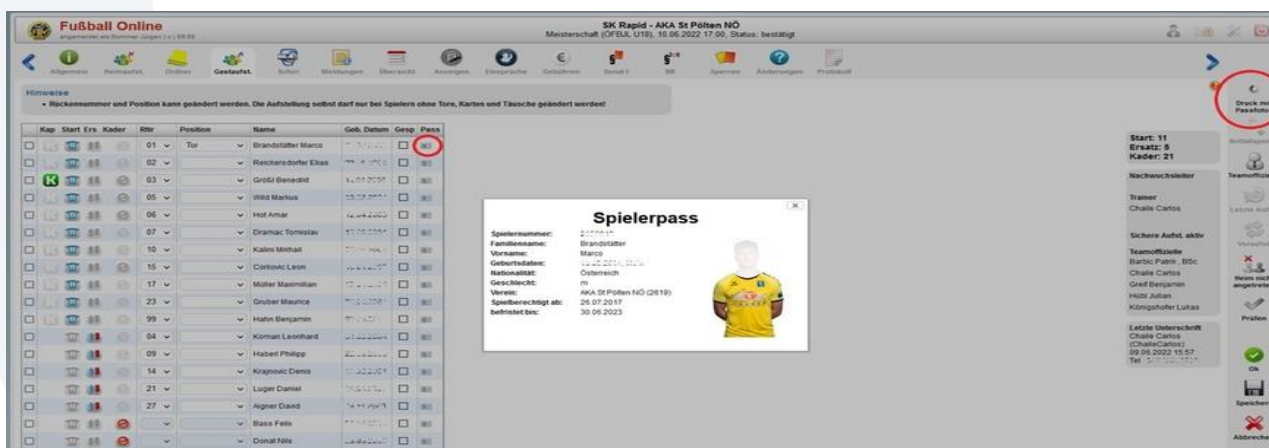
Fußball Online
angemeldet als Sommer Jürgen | ⊕ | 89:55

SK Rapid - AKA St Pölten NÖ
Meisterschaft (ÖFBJL U16), 10.06.2022 17:00, Status: bestätigt

Allgemein Heimaufst. Ordner Gastaufst. Schiri Meldungen Übersicht Anzeigen Einsprüche Gebühren Strafe I Sperren Änderungen Protokoll

Hinweise
• Rückennummer und Position kann geändert werden. Die Aufstellung selbst darf nur bei Spielern ohne Tore, Karten und Täusche geändert werden!

| Kap | Start | Ers | Kader | RNr | Position | Name | Geb. Datum | Gesp | Pass |
|---|---|---|---|---|---|---|---|---|---|
| | | | | 01 | Tor | Brandstätter Marco | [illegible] | | |
| | | | | 02 | | Reickersdorfer Elias | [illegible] | | |
| | K | | | 03 | | Größl Benedikt | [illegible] | | |
| | | | | 05 | | Wild Markus | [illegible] | | |
| | | | | 06 | | Hot Amar | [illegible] | | |
| | | | | 07 | | Dramac Tomislav | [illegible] | | |
| | | | | 10 | | Kalmi Mikhail | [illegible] | | |
| | | | | 15 | | Corkovic Leon | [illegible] | | |
| | | | | 17 | | Müller Maximilian | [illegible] | | |
| | | | | 23 | | Gruber Maurice | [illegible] | | |
| | | | | 99 | | Hahn Benjamin | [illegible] | | |
| | | | | 04 | | Koman Leonhard | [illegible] | | |
| | | | | 09 | | Haberl Philipp | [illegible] | | |
| | | | | 14 | | Krajnovic Denis | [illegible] | | |
| | | | | 21 | | Luger Daniel | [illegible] | | |
| | | | | 27 | | Aigner David | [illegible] | | |
| | | | | | | Bass Felix | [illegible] | | |
| | | | | | | Donat Nils | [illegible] | | |

Spielerpass
Spielernummer: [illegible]
Familienname: Brandstätter
Vorname: Marco
Geburtsdaten: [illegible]
Nationalität: Österreich
Geschlecht: m
Verein: AKA St Pölten NÖ (2619)
Spielberechtigt ab: 26.07.2017
befristet bis: 30.06.2023

Start: 11
Ersatz: 5
Kader: 21

Nachwuchsleiter

Trainer
Chalie Carlos

Sichere Aufst. aktiv

Teamoffizielle
Barbic Patrik, BSc
Chalie Carlos
Greif Benjamin
Hütl Julian
Königshofer Lukas

Letzte Unterschrift
Chalie Carlos (ChalieCarlos)
09.06.2022 15:57
Tel. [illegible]

Druck mit Passfoto
Teamoffiziele
Letzte Auf
Vorauf
Beim nicht angetreten
Prüfen
Ok
Speichern
Abbrechen